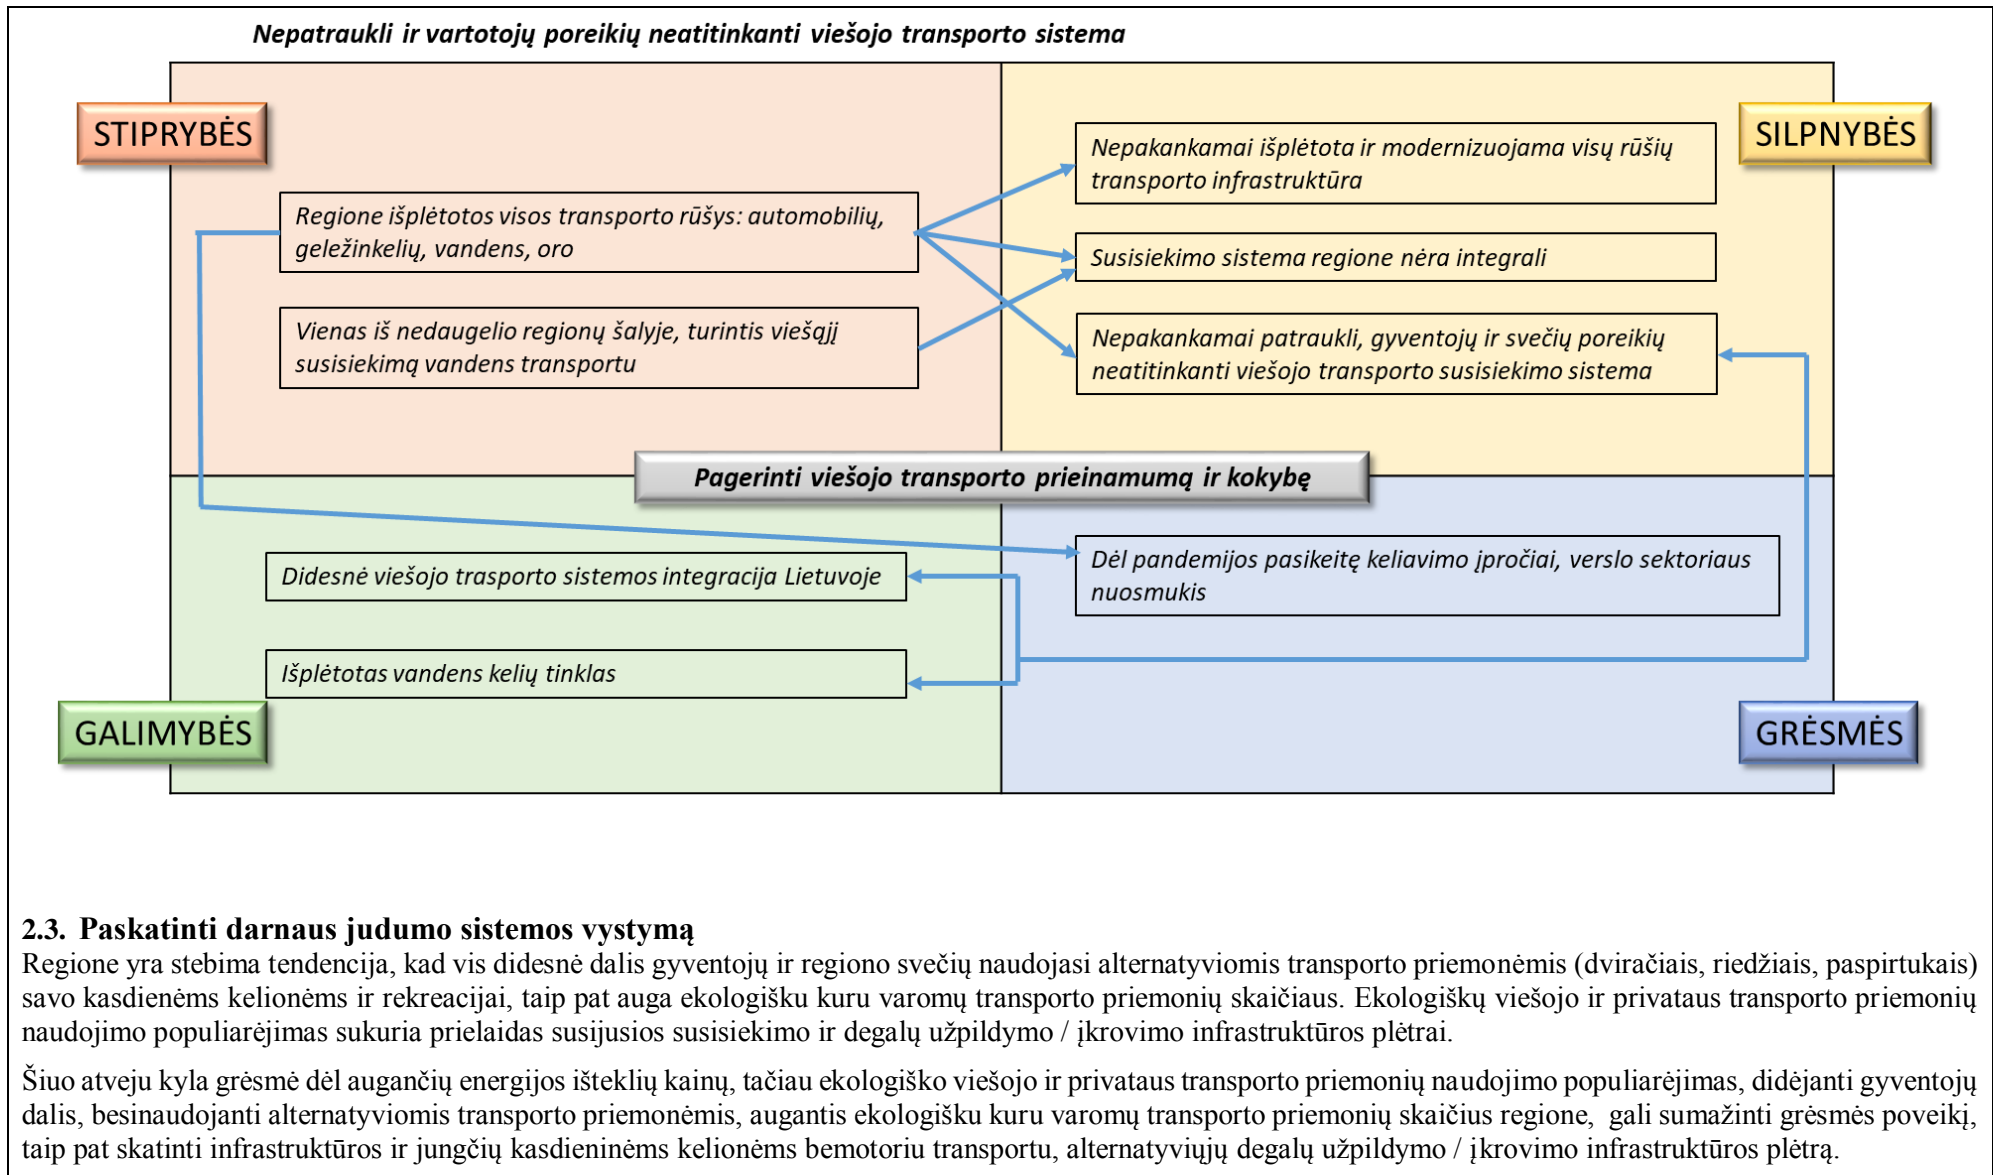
Nepatraukli ir vartotojų poreikių neatitinkanti viešojo transporto sistema

STIPRYBĖS

SILPNYBĖS

Regione išplėtotos visos transporto rūšys: automobilių, geležinkelių, vandens, oro

Vienas iš nedaugelio regionų šalyje, turintis viešąjį susisiekimą vandens transportu

Nepakankamai išplėtota ir modernizuojama visų rūšių transporto infrastruktūra

Susisiekimo sistema regione nėra integrali

Nepakankamai patraukli, gyventojų ir svečių poreikių neatitinkanti viešojo transporto susisiekimo sistema

Pagerinti viešojo transporto prieinamumą ir kokybę

Didesnė viešojo trasporto sistemos integracija Lietuvoje

Išplėtotas vandens kelių tinklas

Dėl pandemijos pasikeitę keliavimo įpročiai, verslo sektoriaus nuosmukis

GALIMYBĖS

GRĖSMĖS

2.3. Paskatinti darnaus judumo sistemos vystymą

Regione yra stebima tendencija, kad vis didesnė dalis gyventojų ir regiono svečių naudojasi alternatyviomis transporto priemonėmis (dviračiais, riedžiais, paspirtukais) savo kasdienėms kelionėms ir rekreacijai, taip pat auga ekologišku kuru varomų transporto priemonių skaičiaus. Ekologiškų viešojo ir privataus transporto priemonių naudojimo populiarėjimas sukuria prielaidas susijusios susisiekimo ir degalų užpildymo / įkrovimo infrastruktūros plėtrai.

Šiuo atveju kyla grėsmė dėl augančių energijos išteklių kainų, tačiau ekologiško viešojo ir privataus transporto priemonių naudojimo populiarėjimas, didėjanti gyventojų dalis, besinaudojanti alternatyviomis transporto priemonėmis, augantis ekologišku kuru varomų transporto priemonių skaičius regione, gali sumažinti grėsmės poveikį, taip pat skatinti infrastruktūros ir jungčių kasdieninėms kelionėms bemotoriu transportu, alternatyviųjų degalų užpildymo / įkrovimo infrastruktūros plėtrą.